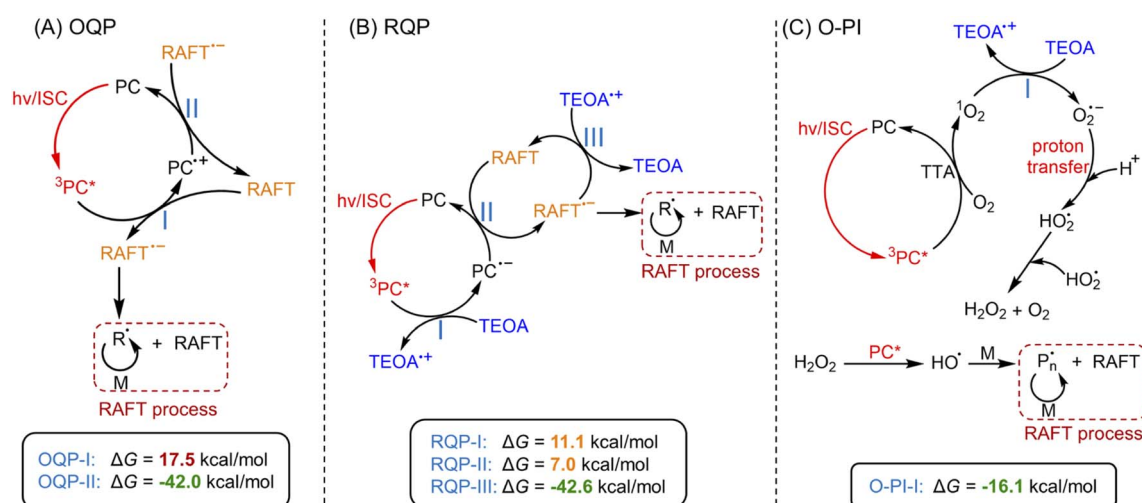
(A) OQP

RAFT$^{\bullet-}$
PC
hv/ISC
II
PC$^{\bullet+}$
$^3$PC*
RAFT
I
RAFT$^{\bullet-}$

R$^{\bullet}$ + RAFT
M
RAFT process

OQP-I: $\Delta G$ = 17.5 kcal/mol
OQP-II: $\Delta G$ = -42.0 kcal/mol

(B) RQP

TEOA$^{\bullet+}$
III
RAFT
TEOA
hv/ISC
PC
II
RAFT$^{\bullet-}$
R$^{\bullet}$ + RAFT
M
RAFT process
PC$^{\bullet-}$
$^3$PC*
I
TEOA
TEOA$^{\bullet+}$

RQP-I: $\Delta G$ = 11.1 kcal/mol
RQP-II: $\Delta G$ = 7.0 kcal/mol
RQP-III: $\Delta G$ = -42.6 kcal/mol

(C) O-PI

TEOA$^{\bullet+}$
TEOA
I
$^1O_2$
$O_2^{\bullet-}$
hv/ISC
PC
proton transfer
TTA
$H^+$
$O_2$
$HO_2^{\bullet}$
$^3$PC*
$HO_2^{\bullet}$
$H_2O_2 + O_2$

$H_2O_2$ PC* HO$^{\bullet}$ M $P_n^{\bullet}$ + RAFT
M
RAFT process

O-PI-I: $\Delta G$ = -16.1 kcal/mol